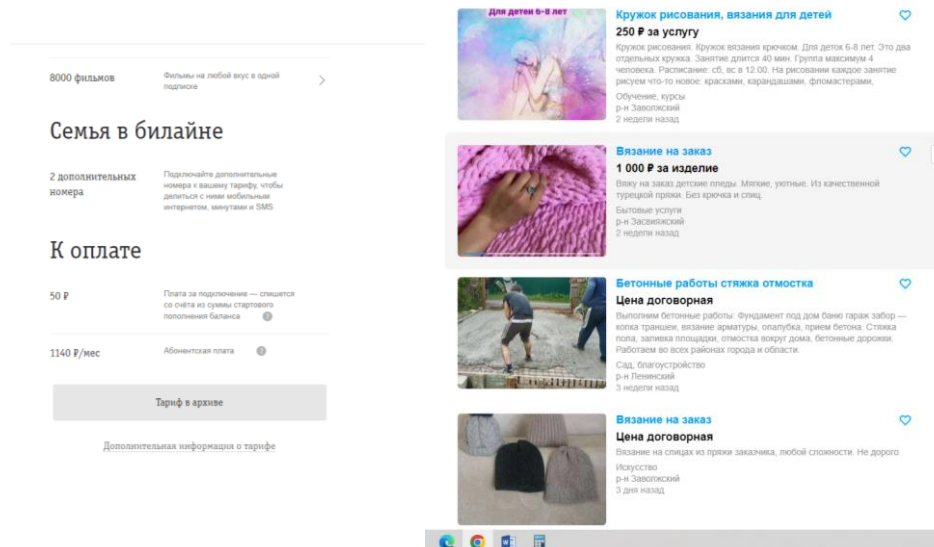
8000 фильмов

Фильмы на любой вкус в одной подписке

Семья в билайне

2 дополнительных номера

Подключайте дополнительные номера к вашему тарифу, чтобы делиться с ними мобильным интернетом, минутами и SMS

К оплате

50 ₽

Плата за подключение — спишется со счёта из суммы стартового пополнения баланса

1140 ₽/мес

Абонентская плата

Тариф в архиве

Дополнительная информация о тарифе

Для детей 6-8 лет

Кружок рисования, вязания для детей

250 ₽ за услугу

Кружок рисования. Кружок вязания крючком. Для деток 6-8 лет. Это два отдельных кружка. Занятие длится 40 мин. Группа максимум 4 человека. Расписание: сб, вс в 12.00. На рисовании каждое занятие рисуем что-то новое: красками, карандашами, фломастерами,

Обучение, курсы
р-н Заволжский
2 недели назад

Вязание на заказ

1 000 ₽ за изделие

Вяжу на заказ детские пледы. Мягкие, уютные. Из качественной турецкой пряжи. Без крючка и спиц.

Бытовые услуги
р-н Засвияжский
2 недели назад

Бетонные работы стяжка отмостка

Цена договорная

Выполним бетонные работы: Фундамент под дом баню гараж забор — копка траншеи, вязание арматуры, опалубка, прием бетона. Стяжка пола, заливка площадки, отмостка вокруг дома, бетонные дорожки. Работаем во всех районах города и области.

Сад, благоустройство
р-н Ленинский
3 недели назад

Вязание на заказ

Цена договорная

Вязание на спицах из пряжи заказчика, любой сложности. Не дорого.

Искусство
р-н Заволжский
3 дня назад